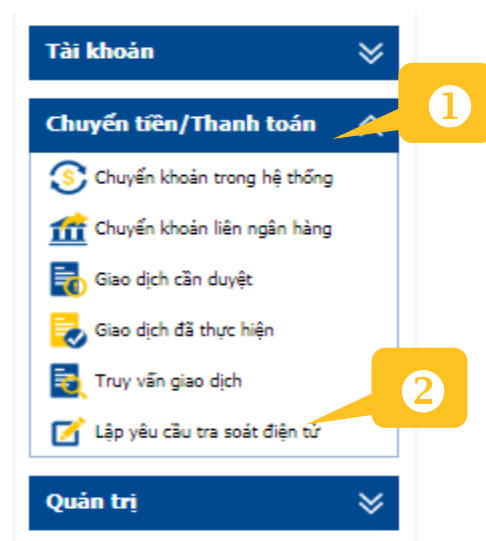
Tài khoản

Chuyển tiền/Thanh toán

1

Chuyển khoản trong hệ thống

Chuyển khoản liên ngân hàng

Giao dịch cần duyệt

Giao dịch đã thực hiện

Truy vấn giao dịch

2

Lập yêu cầu tra soát điện tử

Quản trị